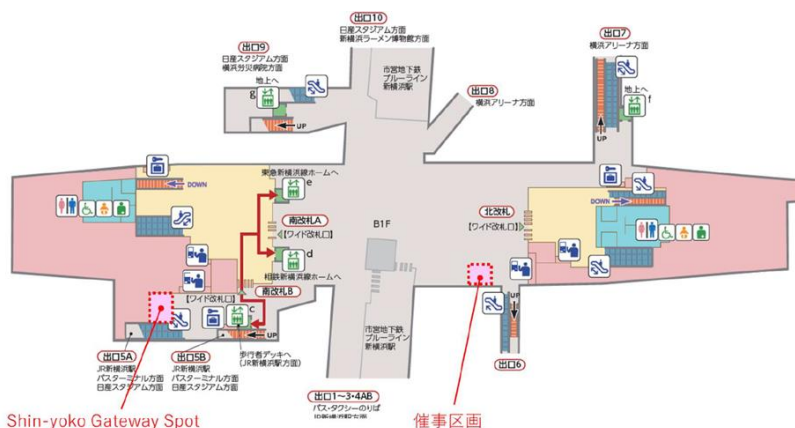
出口10
日産スタジアム方面
新横浜ラーメン博物館方面

出口9
日産スタジアム方面
横浜労災病院方面

地上へ
g

UP

市営地下鉄
ブルーライン
新横浜駅

出口8
横浜アリーナ方面

出口7
横浜アリーナ方面

地上へ
f

UP

DOWN

東急新横浜線ホームへ
e

南改札A
【ワイド改札口】

d
相鉄新横浜線ホームへ

B1F

北改札
【ワイド改札口】

DOWN

【ワイド改札口】
南改札B

c
UP

歩行者デッキへ
(JR新横浜駅方面)

出口5A
JR新横浜駅
バスターミナル方面
日産スタジアム方面

出口5B
JR新横浜駅
バスターミナル方面
日産スタジアム方面

市営地下鉄
ブルーライン
新横浜駅

UP

出口6

出口1～3・4AB
バス・タクシーのりば
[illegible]

Shin-yoko Gateway Spot

催事区画